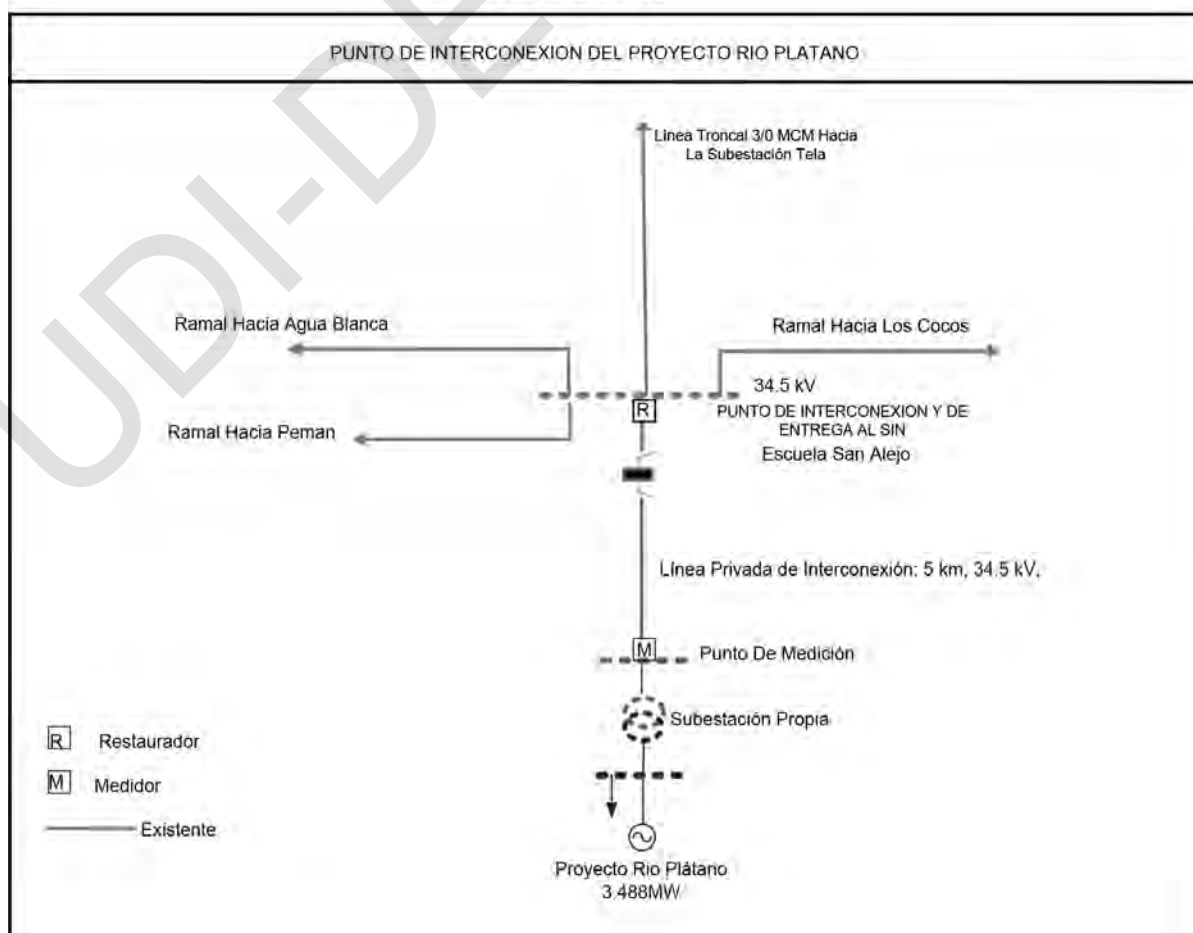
UDI-DE

PUNTO DE INTERCONEXION DEL PROYECTO RIO PLATANO

Linea Troncal 3/0 MCM Hacia La Subestación Tela

Ramal Hacia Agua Blanca

Ramal Hacia Los Cocos

34.5 kV

R

PUNTO DE INTERCONEXION Y DE ENTREGA AL SIN

Ramal Hacia Peman

Escuela San Alejo

Linea Privada de Interconexión: 5 km, 34.5 kV.

M

Punto De Medición

Subestación Propia

R Restaurador

M Medidor

Existente

Proyecto Rio Plátano
3.488MW